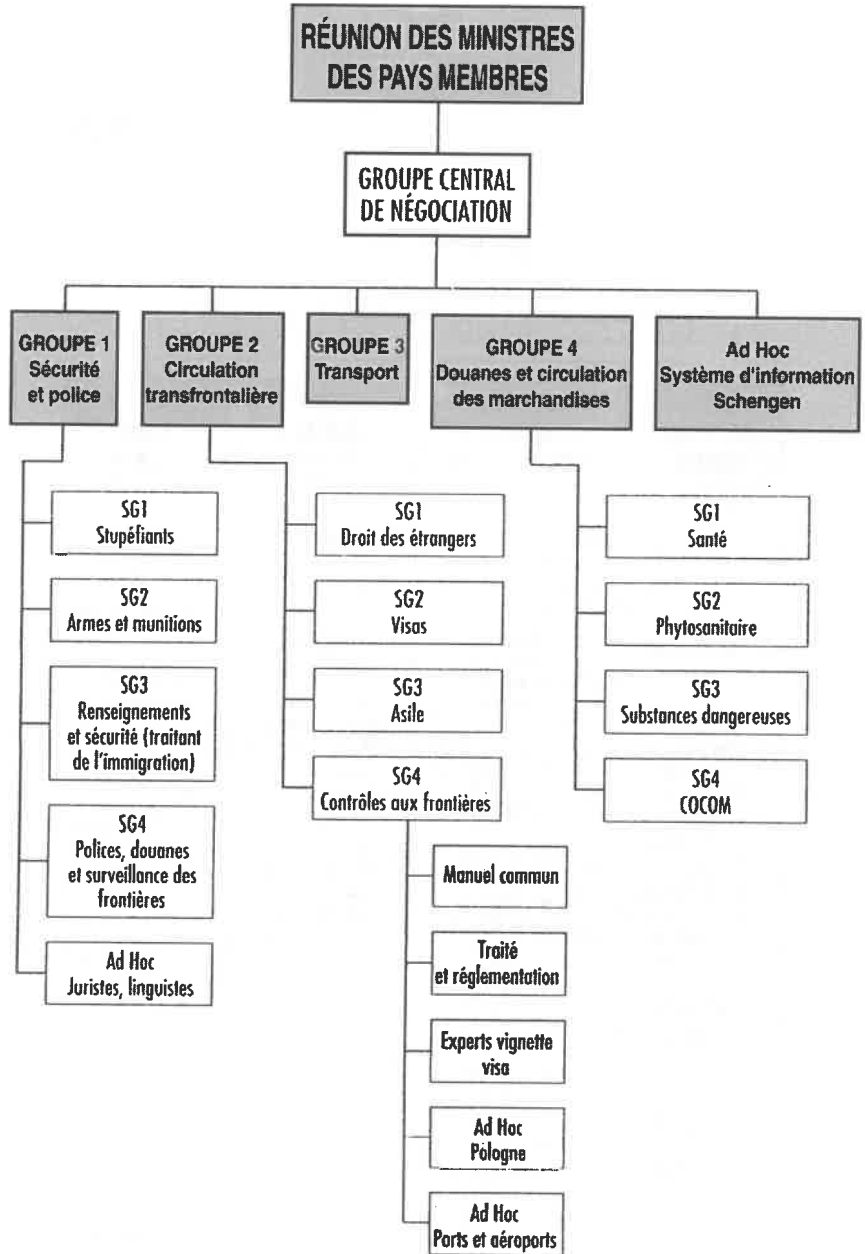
RÉUNION DES MINISTRES DES PAYS MEMBRES

GROUPE CENTRAL DE NÉGOCIATION

GROUPE 1 Sécurité et police

GROUPE 2 Circulation transfrontalière

GROUPE 3 Transport

GROUPE 4 Douanes et circulation des marchandises

Ad Hoc Système d'information Schengen

SG1 Stupéfiants

SG2 Armes et munitions

SG3 Renseignements et sécurité (traitant de l'immigration)

SG4 Polices, douanes et surveillance des frontières

Ad Hoc Juristes, linguistes

SG1 Droit des étrangers

SG2 Visas

SG3 Asile

SG4 Contrôles aux frontières

Manuel commun

Traité et réglementation

Experts vignette visa

Ad Hoc Pologne

Ad Hoc Ports et aéroports

SG1 Santé

SG2 Phytosanitaire

SG3 Substances dangereuses

SG4 COCOM